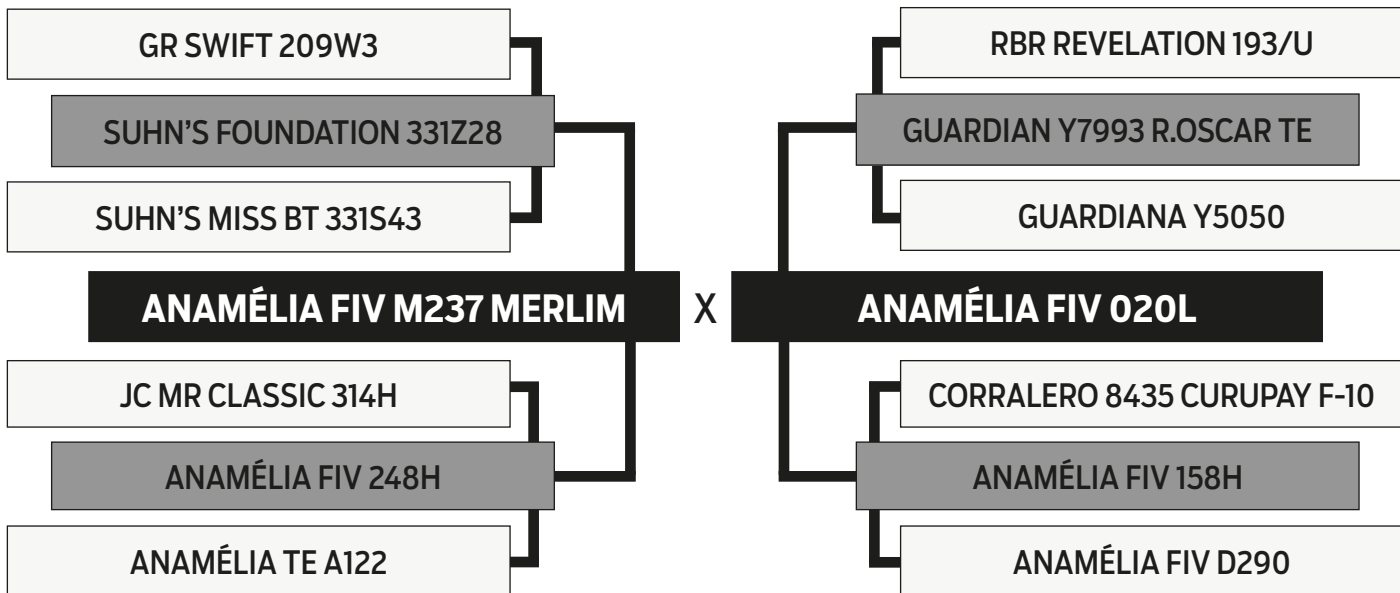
GR SWIFT 209W3

SUHN'S FOUNDATION 331Z28

SUHN'S MISS BT 331S43

ANAMÉLIA FIV M237 MERLIM

JC MR CLASSIC 314H

ANAMÉLIA FIV 248H

ANAMÉLIA TE A122

X

RBR REVELATION 193/U

GUARDIAN Y7993 R.OSCAR TE

GUARDIANA Y5050

ANAMÉLIA FIV 020L

CORRALERO 8435 CURUPAY F-10

ANAMÉLIA FIV 158H

ANAMÉLIA FIV D290